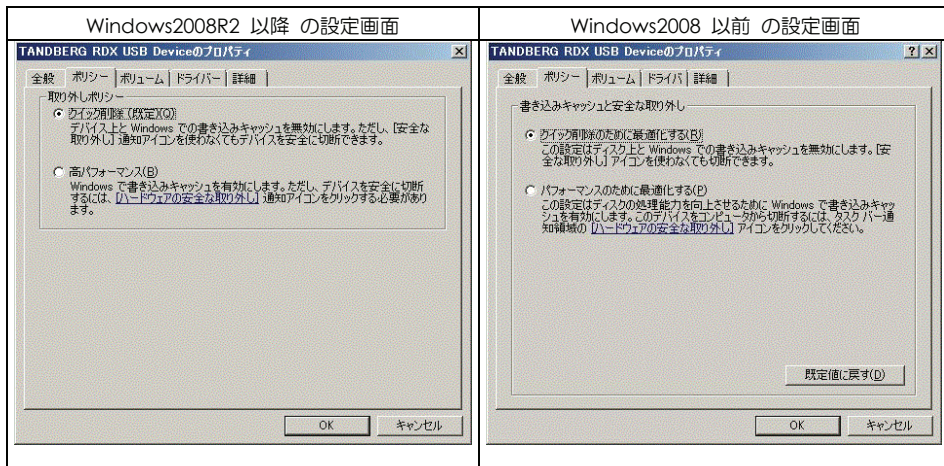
| Windows2008R2 以降 の設定画面 | Windows2008 以前 の設定画面 |
|---|---|
| TANDBERG RDX USB Deviceのプロパティ | TANDBERG RDX USB Deviceのプロパティ |

TANDBERG RDX USB Deviceのプロパティ

全般 ポリシー ボリューム ドライバー 詳細

取り外しポリシー

クイック削除 (既定)(Q)
デバイス上と Windows での書き込みキャッシュを無効にします。ただし、[安全な取り外し] 通知アイコンを使わなくてもデバイスを安全に切断できます。

高パフォーマンス(B)
Windows で書き込みキャッシュを有効にします。ただし、デバイスを安全に切断するには、[ハードウェアの安全な取り外し] 通知アイコンをクリックする必要があります。

OK キャンセル

TANDBERG RDX USB Deviceのプロパティ

全般 ポリシー ボリューム ドライバ 詳細

書き込みキャッシュと安全な取り外し

クイック削除のために最適化する(R)
この設定はディスク上と Windows での書き込みキャッシュを無効にします。[安全な取り外し] アイコンを使わなくても切断できます。

パフォーマンスのために最適化する(P)
この設定はディスクの処理能力を向上させるために Windows で書き込みキャッシュを有効にします。このデバイスをコンピュータから切断するには、タスク バー通知領域の [ハードウェアの安全な取り外し] アイコンをクリックしてください。

既定値に戻す(D)

OK キャンセル